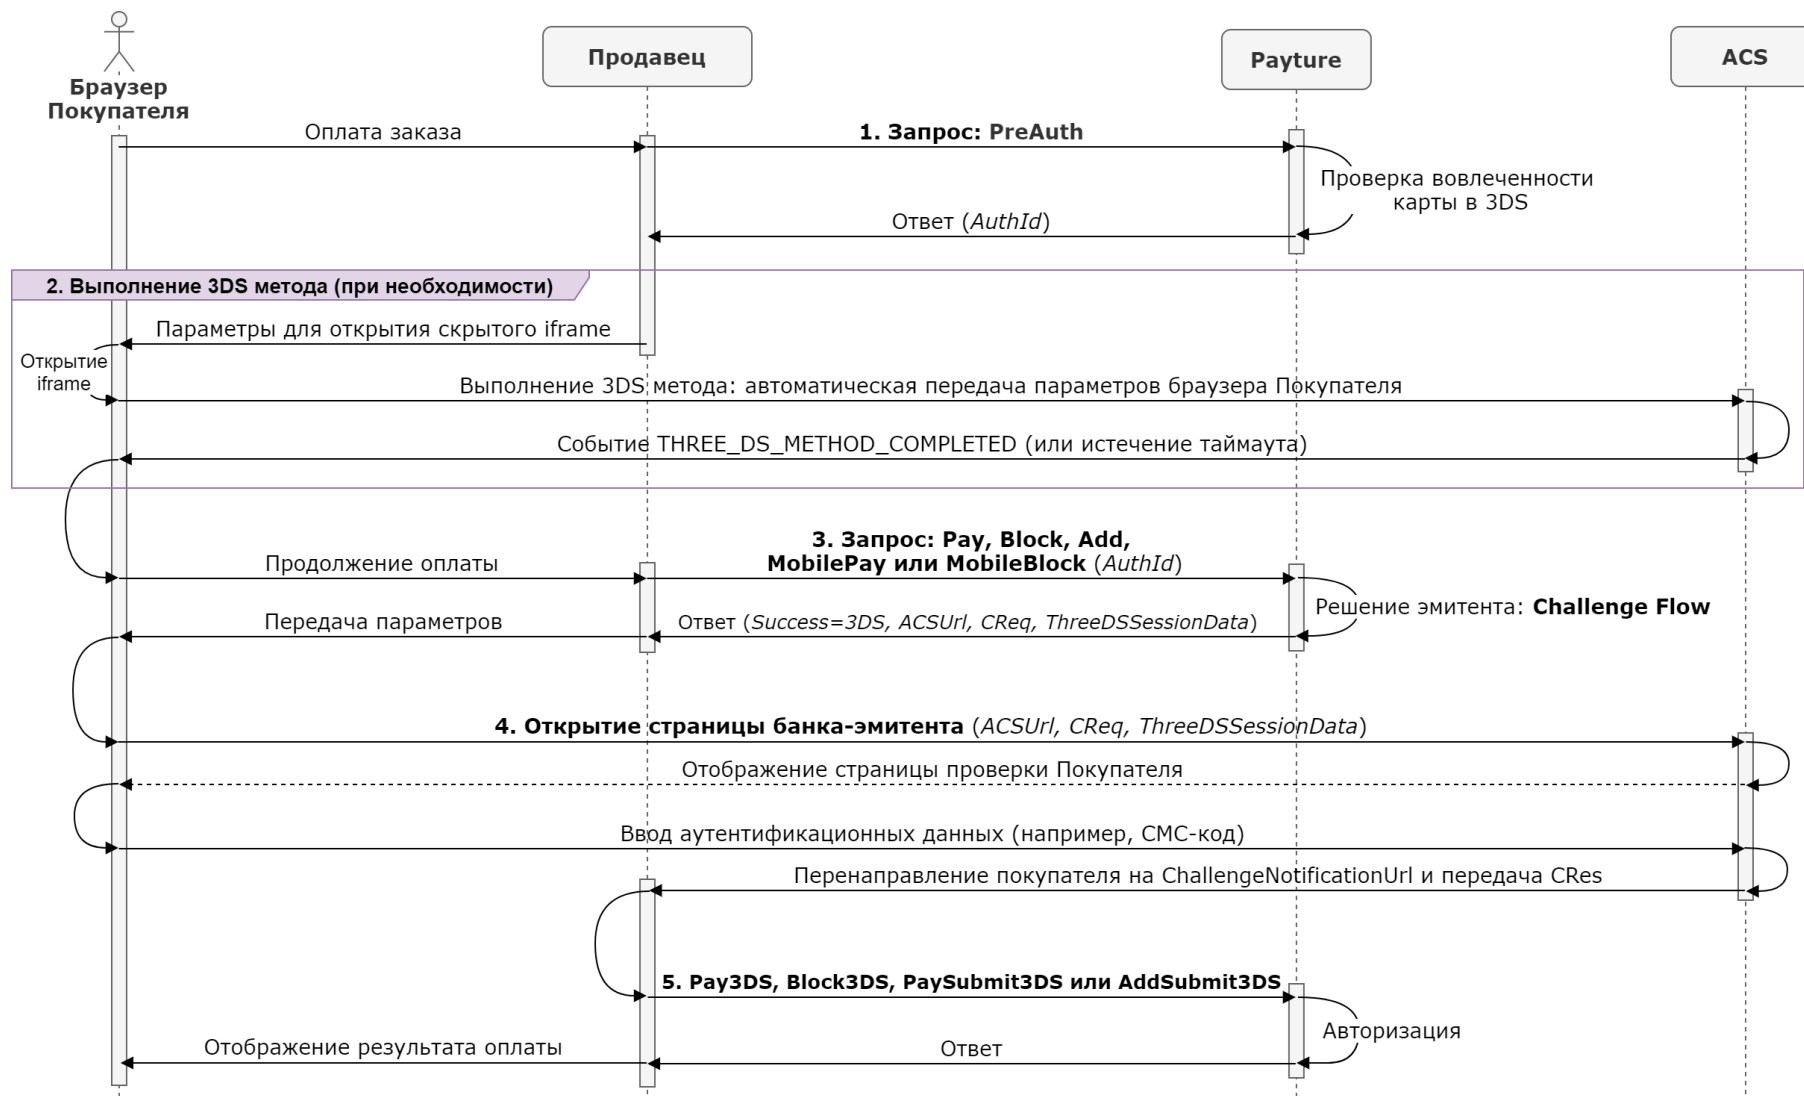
Браузер Покупателя

Продавец

Payture

ACS

Оплата заказа

**1. Запрос: PreAuth**

Проверка вовлеченности карты в 3DS

Ответ (*AuthId*)

**2. Выполнение 3DS метода (при необходимости)**

Параметры для открытия скрытого iframe

Открытие iframe

Выполнение 3DS метода: автоматическая передача параметров браузера Покупателя

Событие THREE_DS_METHOD_COMPLETED (или истечение таймаута)

**3. Запрос: Pay, Block, Add, MobilePay или MobileBlock** (*AuthId*)

Продолжение оплаты

Решение эмитента: **Challenge Flow**

Передача параметров

Ответ (*Success=3DS, ACSUrl, CReq, ThreeDSSessionData*)

**4. Открытие страницы банка-эмитента** (*ACSUrl, CReq, ThreeDSSessionData*)

Отображение страницы проверки Покупателя

Ввод аутентификационных данных (например, СМС-код)

Перенаправление покупателя на ChallengeNotificationUrl и передача CRes

**5. Pay3DS, Block3DS, PaySubmit3DS или AddSubmit3DS**

Авторизация

Отображение результата оплаты

Ответ